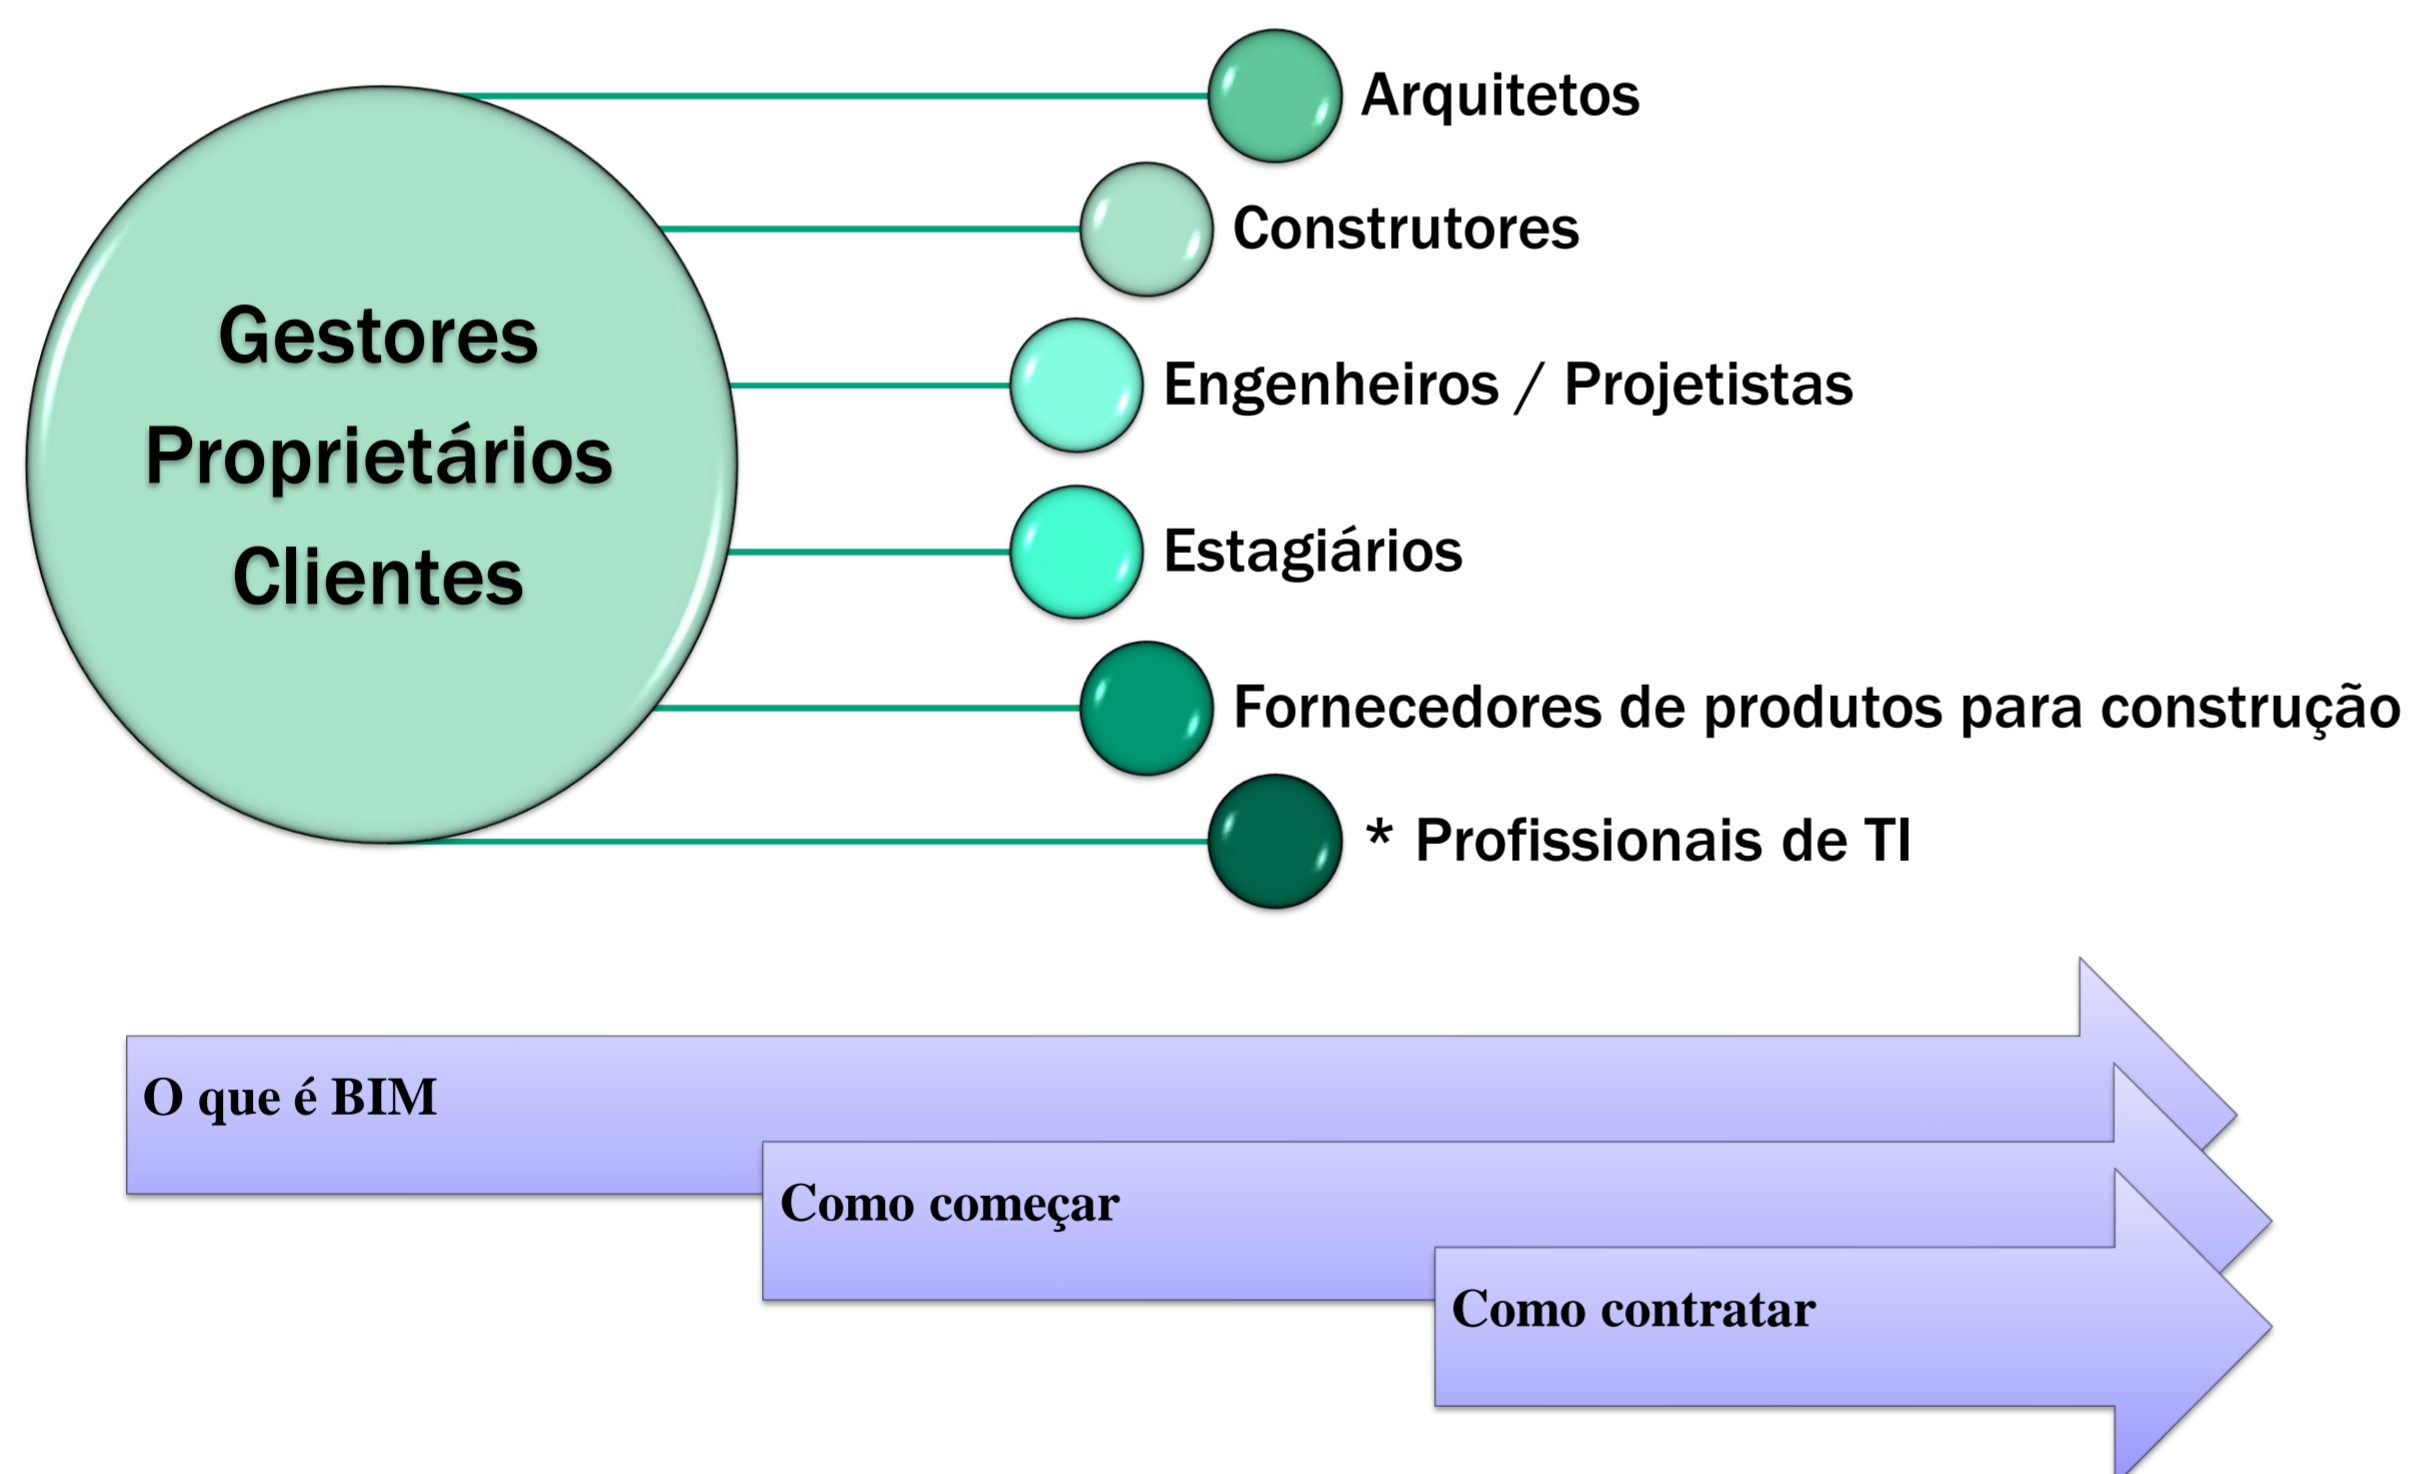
Gestores
Proprietários
Clientes

Arquitetos

Construtores

Engenheiros / Projetistas

Estagiários

Fornecedores de produtos para construção

* Profissionais de TI

O que é BIM

Como começar

Como contratar